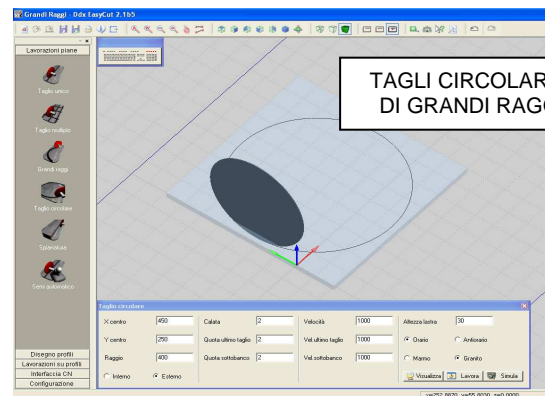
Grandi Raggi - Ddx EasyCut 2.1b5

Lavorazioni piane

Taglio unico

Taglio multiplo

Grandi raggi

Taglio circolare

Sgrossatura

Semi automatico

TAGLI CIRCOLAR
DI GRANDI RAGG

Taglio circolare

| X centro | 450 | Calata | 2 | Velocità | 1000 | Altezza lastra | 30 |
|---|---|---|---|---|---|---|---|
| Y centro | 290 | Quota ultimo taglio | 2 | Vel ultimo taglio | 1000 | Orario | Antiorario |
| Raggio | 400 | Quota sottobanco | 2 | Vel sottobanco | 1000 | Marmo | Granito |
| Interno | Esterno | | | | | | |

Visualizza  Lavora  Simula

Disegno profili
Lavorazioni su profili
Interfaccia CN
Configurazione

xm252.8870  ym55.0000  zm0.0000